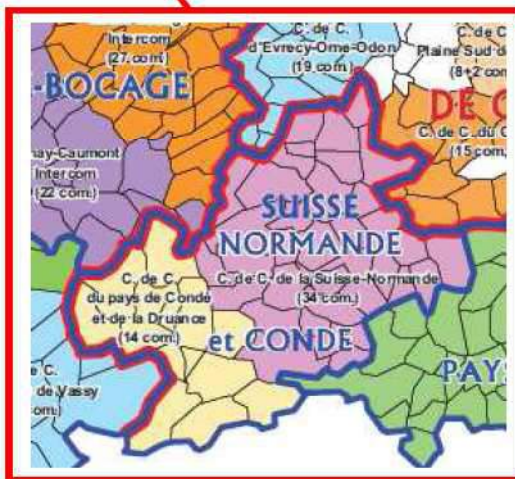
Intercom
(27 com.)

-BOCAGE

C. de C.
d'Evrecy-Orne-Odon
(19 com.)

C. de C.
Plaine Sud-d
(8+2 com.

DE C

C. de C. du C
(15 com.

nay-Caumont
Intercom
(22 com.)

SUISSE
NORMANDE

C. de C. de la Suisse-Normande
(34 com.)

C. de C.
du pays de Condé
et de la Druance
(14 com.)

et CONDE

PAYS

C.
de Vassy
com.)